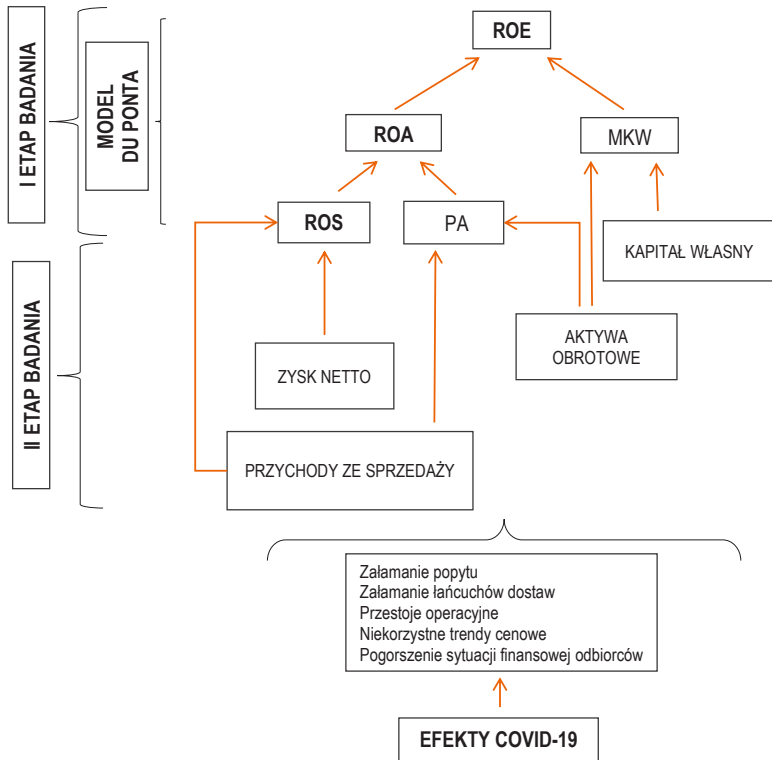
I ETAP BADANIA

MODEL DU PONTA

II ETAP BADANIA

ROE

ROA

MKW

ROS

PA

KAPITAŁ WŁASNY

AKTYWA OBROTOWE

ZYSK NETTO

PRZYCHODY ZE SPRZEDAŻY

Załamanie popytu
Załamanie łańcuchów dostaw
Przestoje operacyjne
Niekorzystne trendy cenowe
Pogorszenie sytuacji finansowej odbiorców

EFEKTY COVID-19